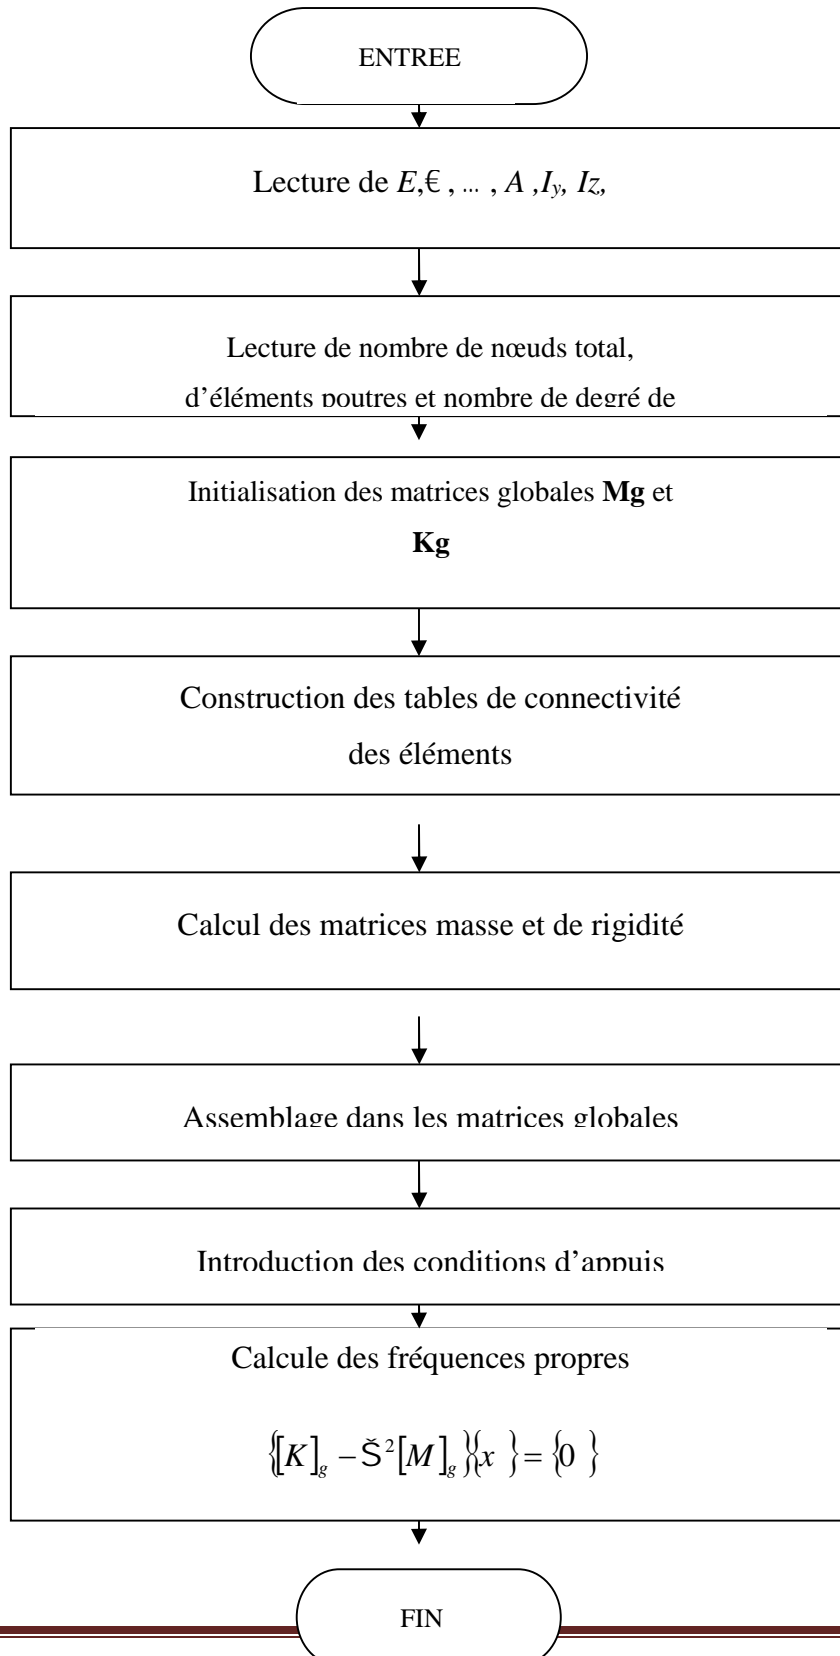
ENTREE

Lecture de $E$,€ , … , $A$ ,$I_y$, $Iz$,

Lecture de nombre de nœuds total, d'éléments poutres et nombre de degré de

Initialisation des matrices globales **Mg** et **Kg**

Construction des tables de connectivité des éléments

Calcul des matrices masse et de rigidité

Assemblage dans les matrices globales

Introduction des conditions d'appuis

Calcule des fréquences propres

$\{[K]_g - Š^2[M]_g\}\{x\} = \{0\}$

FIN